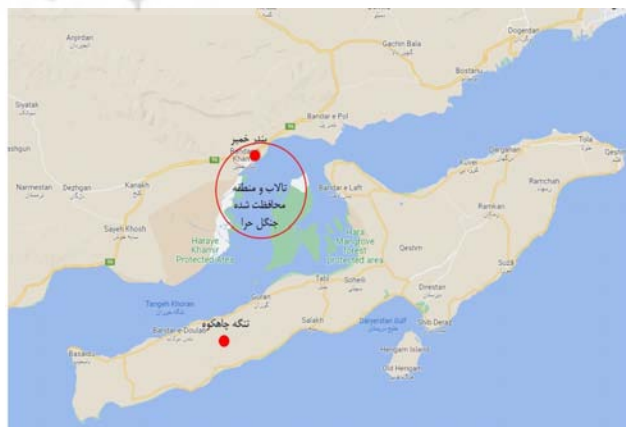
Anjirdan
Gachin Bala
Dogerdan
Bostanu
Siyahak
eshgun
Bandar e Pol
Tola
Dargahan
Ramchah
Narmestan
Dezhgan
Kanakh
بندر خمیر
Bandar e Laft
تالاب و منطقه محافظت شده جنگل حرا
Ramkan
Sayeh Khosh
Qeshm
Haraye Khamir Protected Area
Hara Mangrove Forest Protected area
Suza
Tabl
Soheili
Direstan
Tangeh Khoran
Guran
تنگه چاهکوه
Bandar e Doulab
Salakh
Dayerestan Gulf
Shib Deraz
Basaidu
Hengam Island
Old Hengam